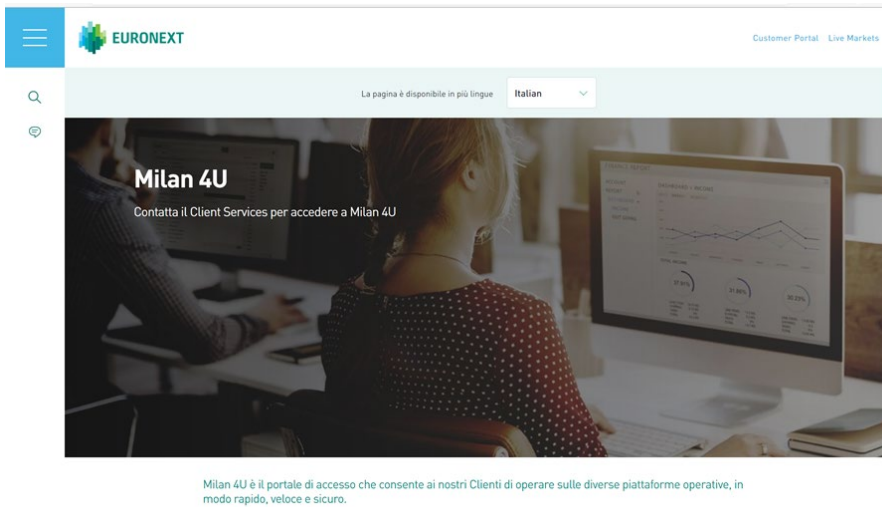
EURONEXT

Customer Portal Live Markets

La pagina è disponibile in più lingue

Italian

Milan 4U

Contatta il Client Services per accedere a Milan 4U

Milan 4U è il portale di accesso che consente ai nostri Clienti di operare sulle diverse piattaforme operative, in modo rapido, veloce e sicuro.